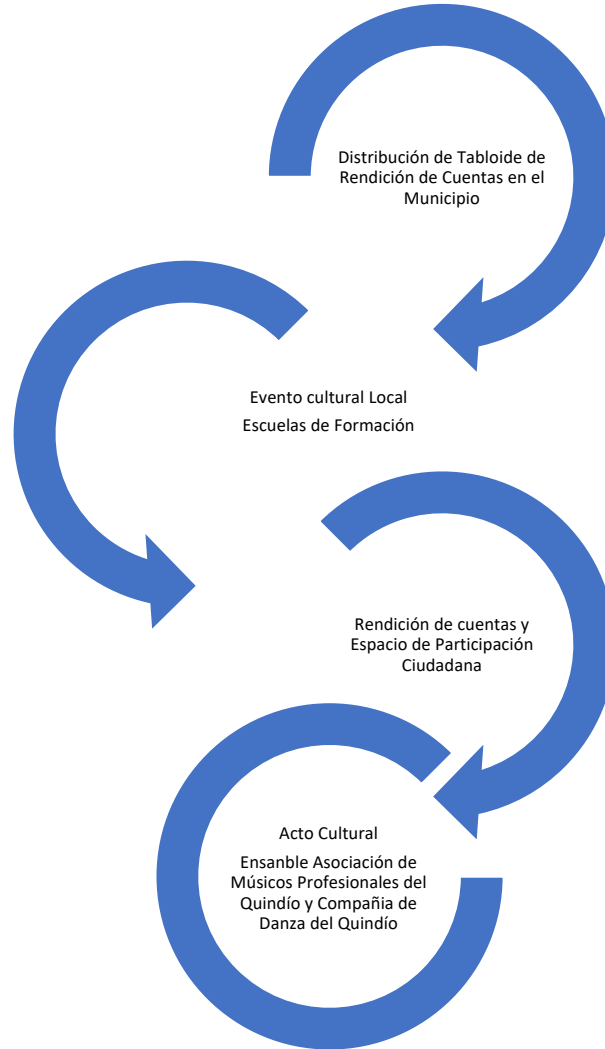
Distribución de Tabloide de Rendición de Cuentas en el Municipio

Evento cultural Local

Escuelas de Formación

Rendición de cuentas y Espacio de Participación Ciudadana

Acto Cultural

Ensanble Asociación de Músicos Profesionales del Quindío y Compañia de Danza del Quindío